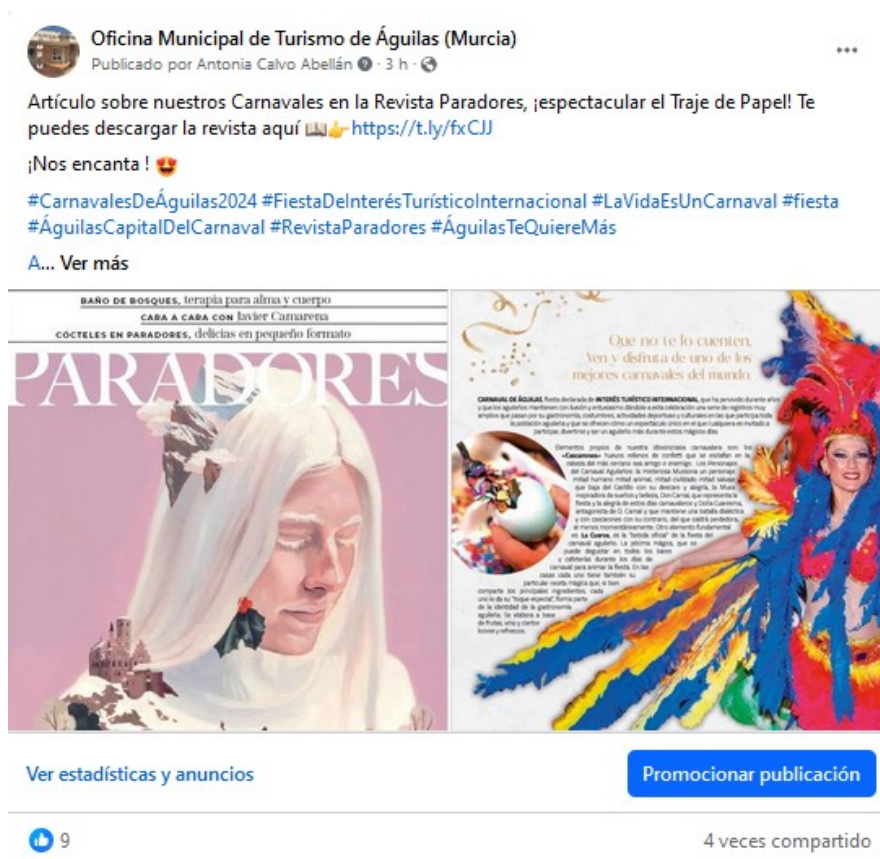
Oficina Municipal de Turismo de Águilas (Murcia)
Publicado por Antonia Calvo Abellán · 3 h ·

Artículo sobre nuestros Carnavales en la Revista Paradores, ¡espectacular el Traje de Papel! Te puedes descargar la revista aquí 📖👉 https://t.ly/fxCJJ

¡Nos encanta ! 😍

#CarnavalesDeÁguilas2024 #FiestaDeInterésTurísticoInternacional #LaVidaEsUnCarnaval #fiesta #ÁguilasCapitalDelCarnaval #RevistaParadores #ÁguilasTeQuiereMás

A... Ver más

BAÑO DE BOSQUES, terapia para alma y cuerpo
CARA A CARA CON Javier Camarena
CÓCTELES EN PARADORES, delicias en pequeño formato

PARADORES

Que no te lo cuenten. Ven y disfruta de uno de los mejores carnavales del mundo.

CARNAVAL DE ÁGUILAS, fiesta declarada de INTERÉS TURÍSTICO INTERNACIONAL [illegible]

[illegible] «Cascarones» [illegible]

Ver estadísticas y anuncios
Promocionar publicación

9
4 veces compartido